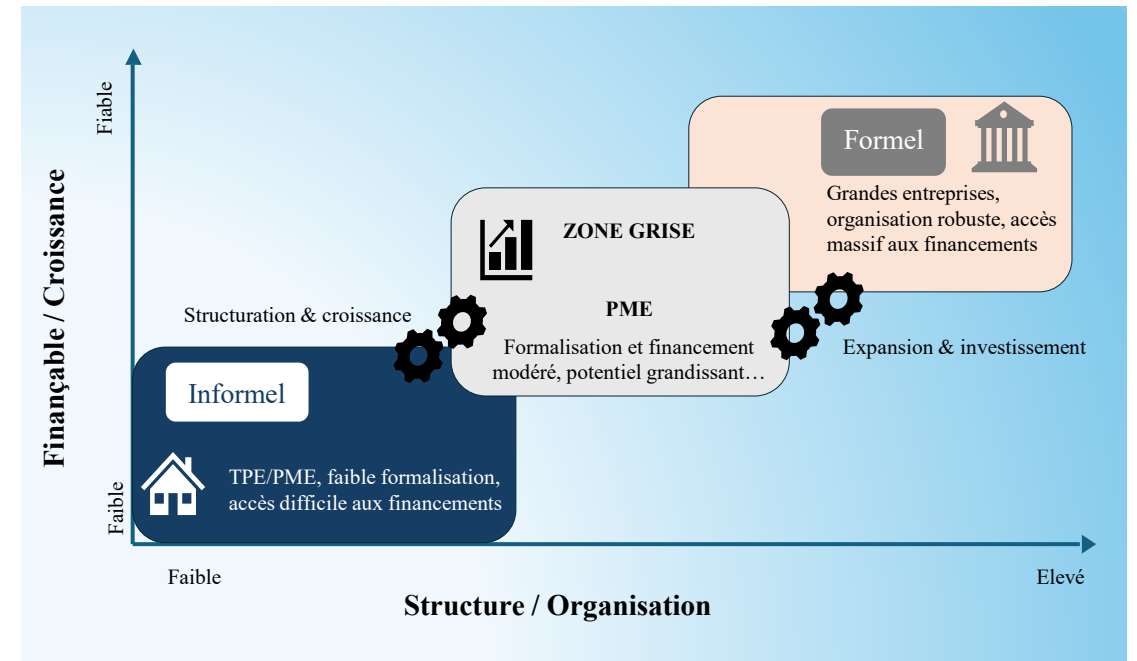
Fiable

Finançable / Croissance

Faible

Formel

Grandes entreprises, organisation robuste, accès massif aux financements

ZONE GRISE

PME

Formalisation et financement modéré, potentiel grandissant…

Structuration & croissance

Expansion & investissement

Informel

TPE/PME, faible formalisation, accès difficile aux financements

Faible

Elevé

Structure / Organisation